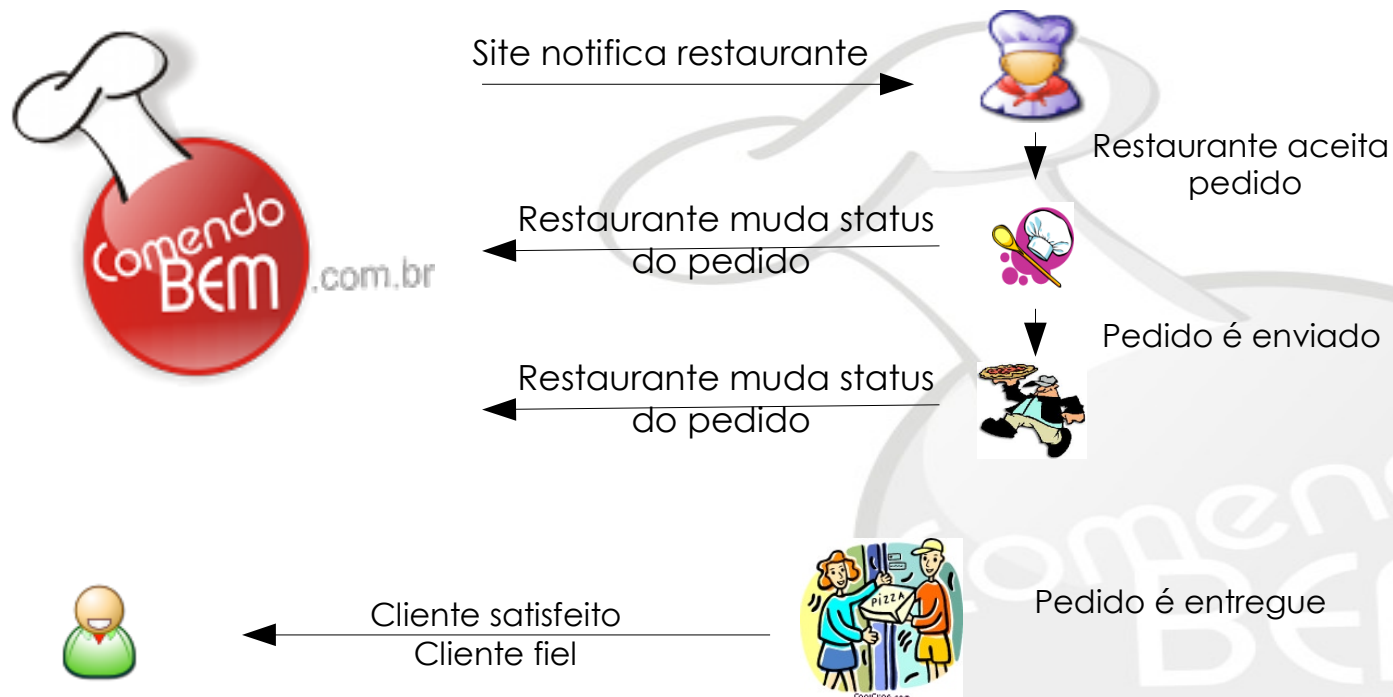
Comendo BEM .com.br

Site notifica restaurante

Restaurante aceita pedido

Restaurante muda status do pedido

Pedido é enviado

Restaurante muda status do pedido

PIZZA

Pedido é entregue

Cliente satisfeito
Cliente fiel

Comendo BEM